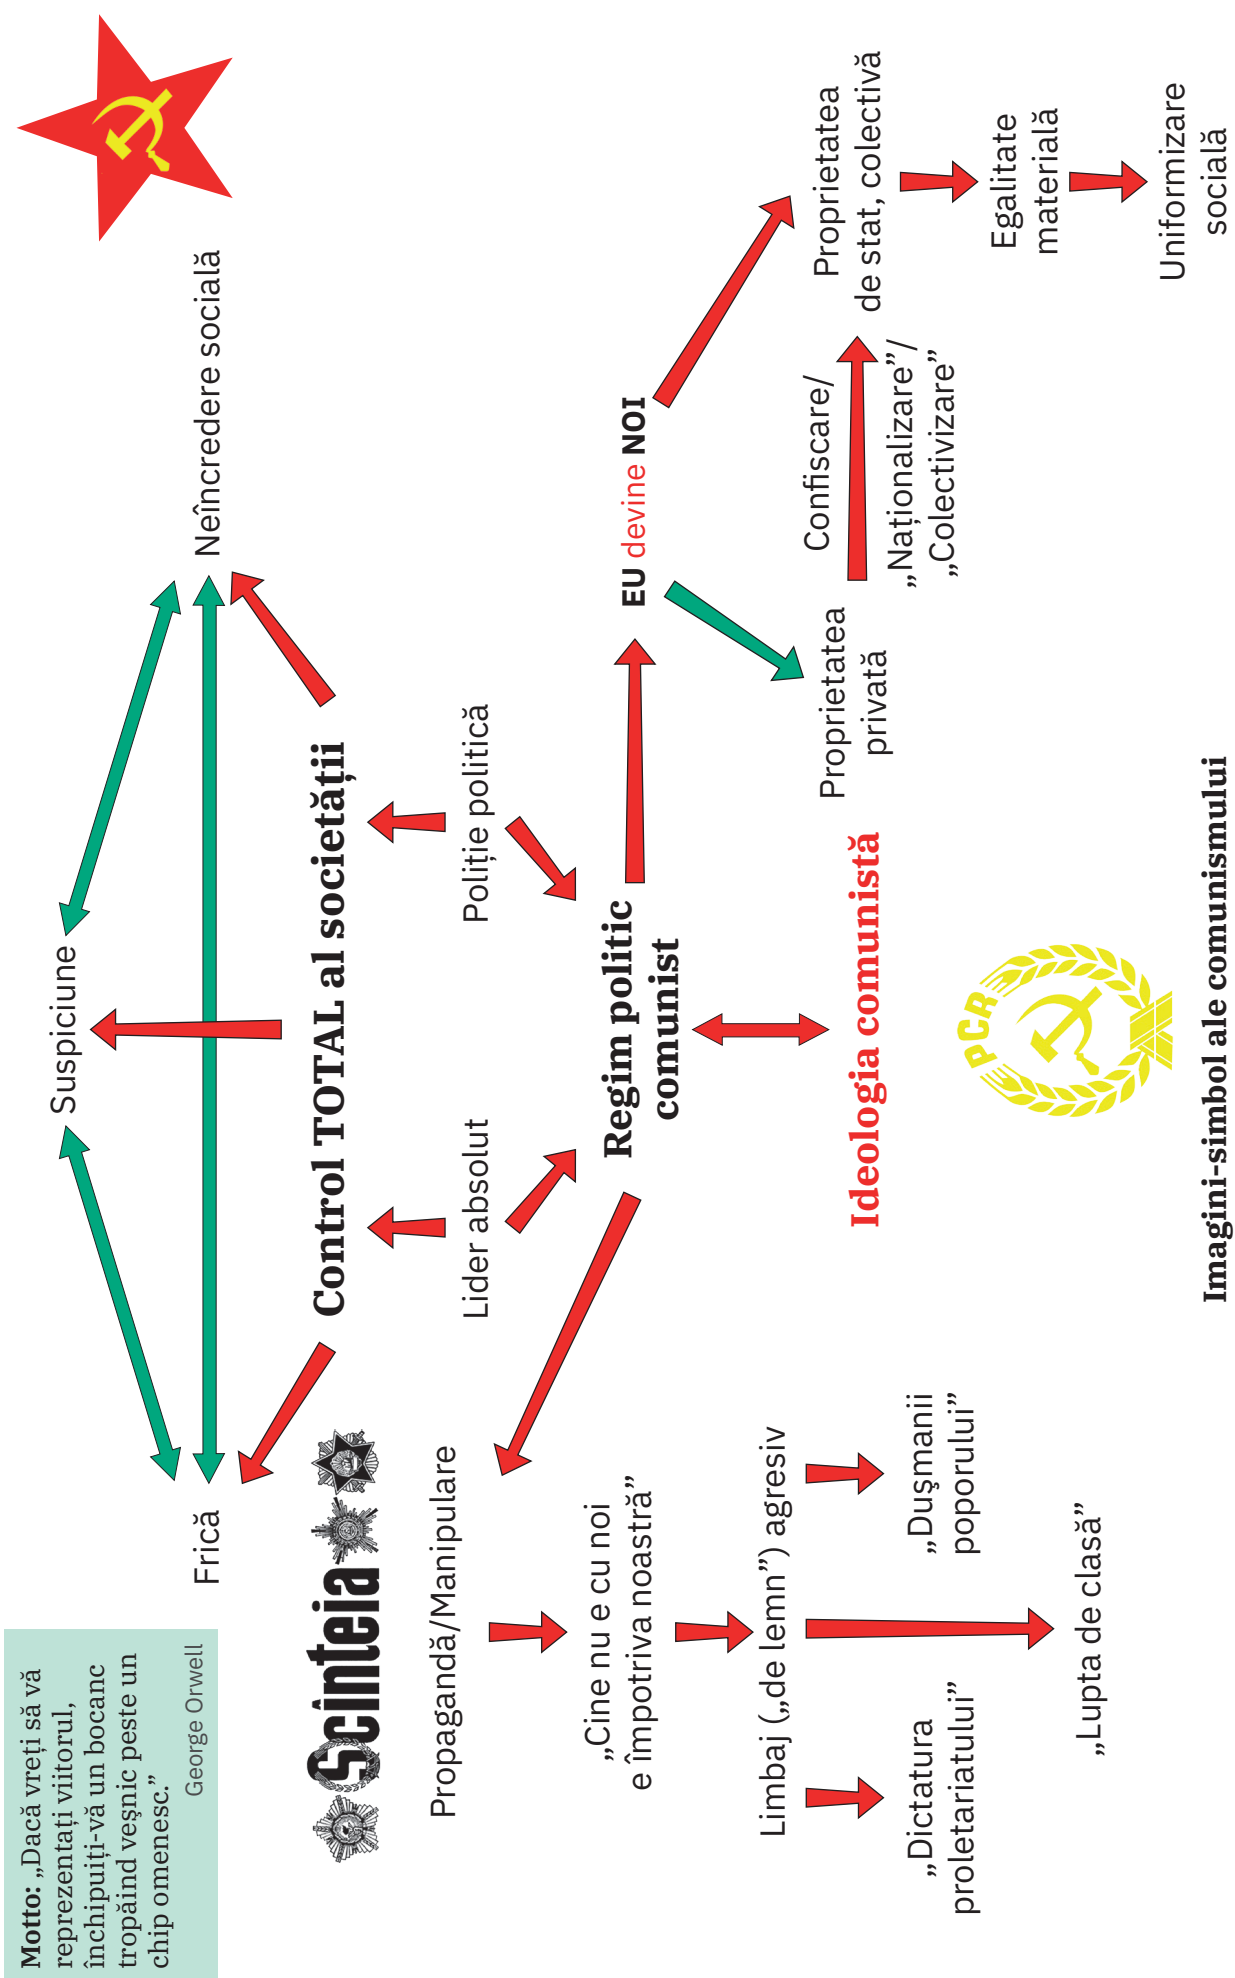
Motto: „Dacă vreți să vă reprezentați viitorul, închipuiți-vă un bocanc tropăind veșnic peste un chip omenesc."
George Orwell

Frică

Suspiciune

Neîncredere socială

Scînteia

Control TOTAL al societății

Lider absolut

Poliție politică

Propagandă/Manipulare

Regim politic comunist

EU devine NOI

Proprietatea de stat, colectivă

Egalitate materială

Uniformizare socială

Confiscare/ „Naționalizare"/ „Colectivizare"

Proprietatea privată

Ideologia comunistă

PCR

„Cine nu e cu noi e împotriva noastră"

Limbaj („de lemn") agresiv

„Dușmanii poporului"

„Dictatura proletariatului"

„Lupta de clasă"

Imagini-simbol ale comunismului